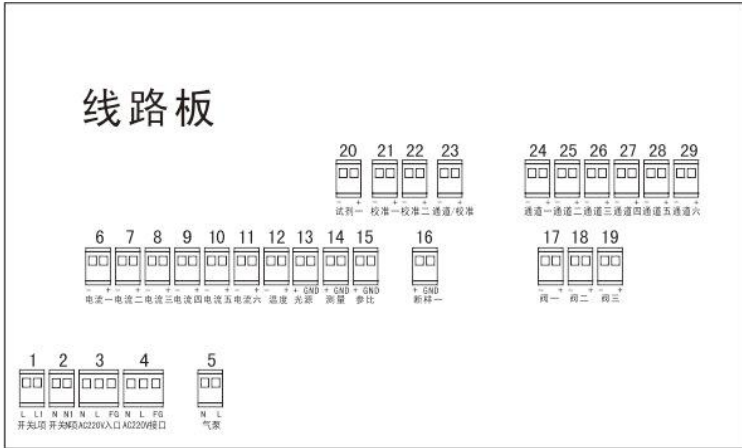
线路板

20 21 22 23
- + - + - + - +
试剂一 校准一 校准二 通道/校准

24 25 26 27 28 29
- + - + - + - + - + - +
通道一 通道二 通道三 通道四 通道五 通道六

6 7 8 9 10 11 12 13 14 15
- + - + - + - + - + - + - + + GND + GND + GND
电流一 电流二 电流三 电流四 电流五 电流六 温度 光源 测量 参比

16
+ GND
断秤一

17 18 19
- + - + - +
阀一 阀二 阀三

1 2 3 4
L L1 N N1 N L FG N L FG
开关l项 开关N项 AC220V入口 AC220V接口

5
N L
气泵